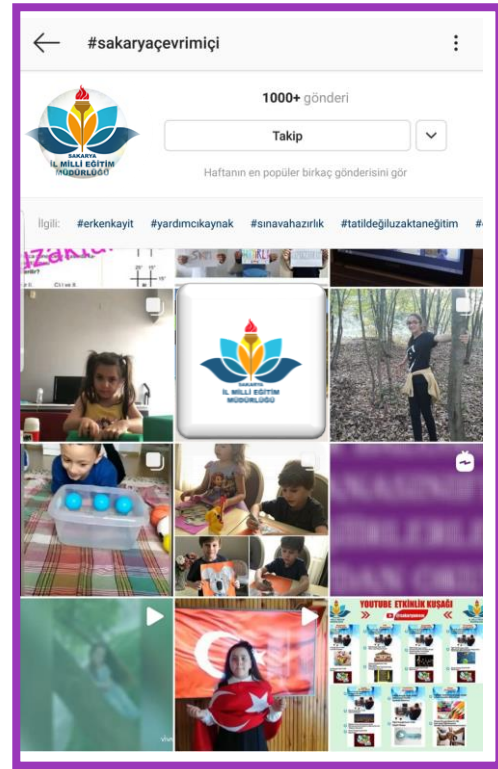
#sakaryaçevrimiçi

SAKARYA
İL MİLLİ EĞİTİM
MÜDÜRLÜĞÜ

1000+ gönderi

Takip

Haftanın en popüler birkaç gönderisini gör

İlgili: #erkenkayit #yardımcıkaynak #sınavahazırlık #tatildeğiluzaktaneğitim

SAKARYA
İL MİLLİ EĞİTİM
MÜDÜRLÜĞÜ

YOUTUBE ETKİNLİK KUŞAĞI